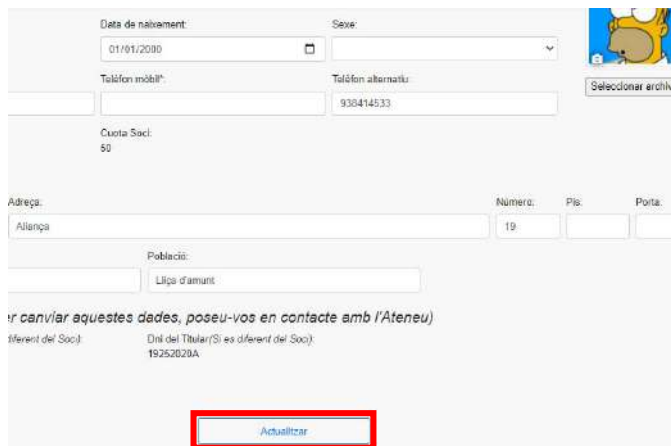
Data de naixement:
01/01/2000
Sexe:
Seleccionar archi
Telèfon mòbil*:
Telèfon alternatiu:
938414533
Cuota Soci:
50
Adreça:
Aliança
Número:
19
Pis:
Porta:
Població:
Lliça d'amunt
r canviar aquestes dades, poseu-vos en contacte amb l'Ateneu)
iferent del Soci):
Dni del Titular(Si es diferent del Soci):
19252020A
Actualitzar